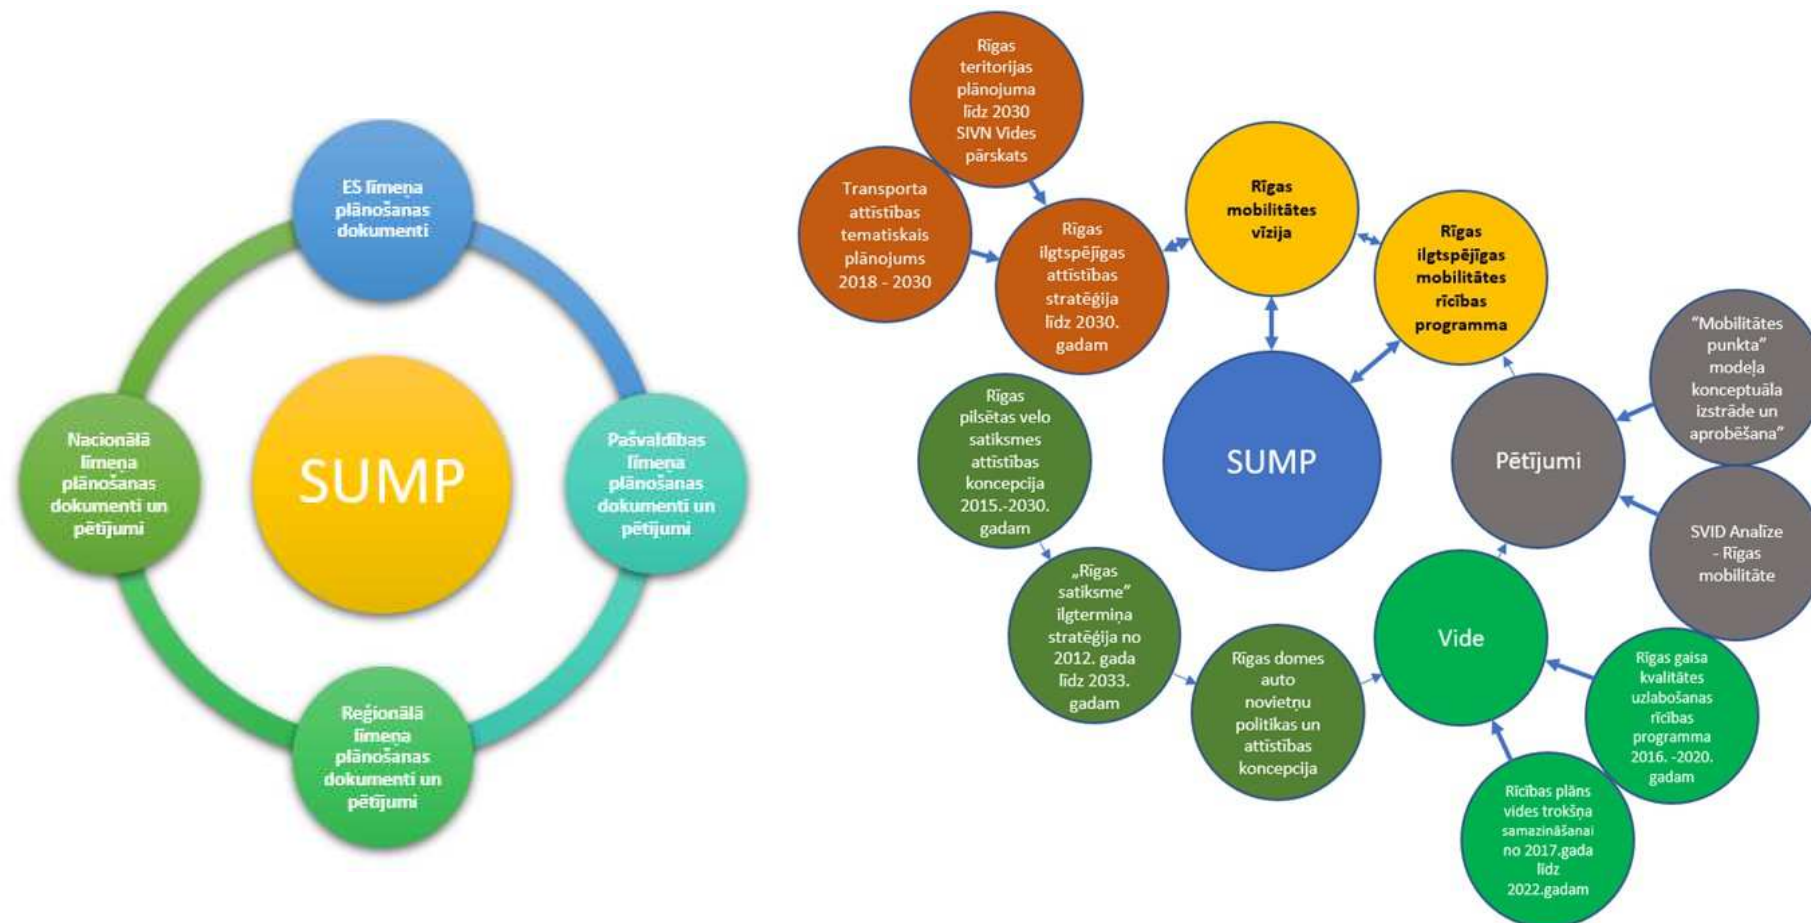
ES līmeņa plānošanas dokumenti

Nacionālā līmeņa plānošanas dokumenti un pētījumi

SUMP

Pašvaldības līmeņa plānošanas dokumenti un pētījumi

Reģionālā līmeņa plānošanas dokumenti un pētījumi

Rīgas teritorijas plānojuma līdz 2030 SIVN Vides pārskats

Transporta attīstības tematiskais plānojums 2018 - 2030

Rīgas ilgtspējīgas attīstības stratēģija līdz 2030. gadam

Rīgas mobilitātes vīzija

Rīgas ilgtspējīgas mobilitātes rīcības programma

"Mobilitātes punkta" modeļa konceptuāla izstrāde un aprobēšana"

Pētījumi

SUMP

Rīgas pilsētas velo satiksmes attīstības koncepcija 2015.-2030. gadam

SVID Analīze - Rīgas mobilitāte

„Rīgas satiksme" ilgtermiņa stratēģija no 2012. gada līdz 2033. gadam

Rīgas domes auto novietņu politikas un attīstības koncepcija

Vide

Rīgas gaisa kvalitātes uzlabošanas rīcības programma 2016. -2020. gadam

Rīcības plāns vides trokšņa samazināšanai no 2017.gada līdz 2022.gadam